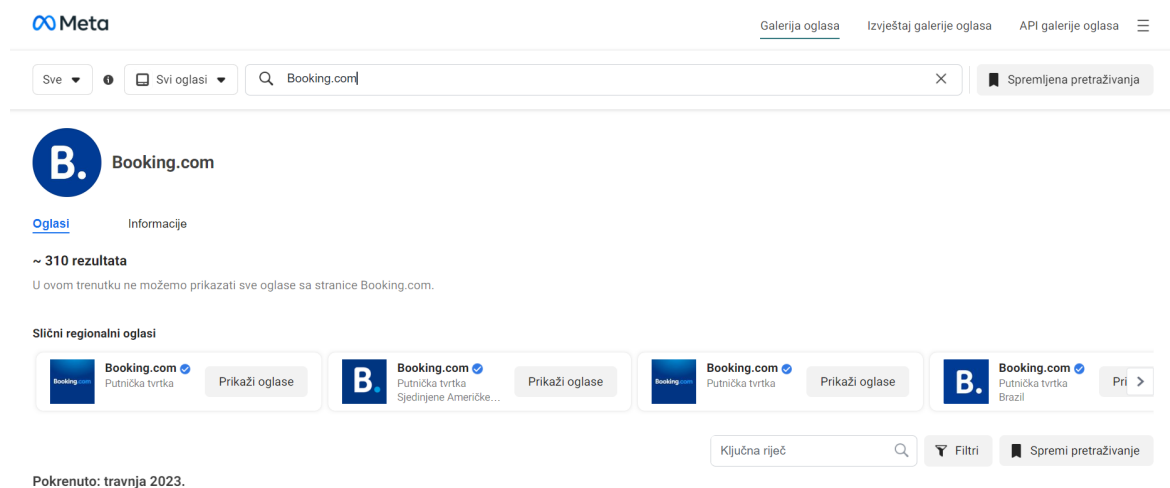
Meta

Galerija oglasa Izvještaj galerije oglasa API galerije oglasa

Sve Svi oglasi Booking.com Spremljena pretraživanja

B.

Booking.com

Oglasi Informacije

~ 310 rezultata

U ovom trenutku ne možemo prikazati sve oglase sa stranice Booking.com.

Slični regionalni oglasi

Booking.com
Booking.com
Putnička tvrtka
Prikaži oglase

B.
Booking.com
Putnička tvrtka
Sjedinjene Američke...
Prikaži oglase

Booking.com
Booking.com
Putnička tvrtka
Prikaži oglase

B.
Booking.com
Putnička tvrtka
Brazil
Pri

Ključna riječ Filtri Spremi pretraživanje

Pokrenuto: travnja 2023.